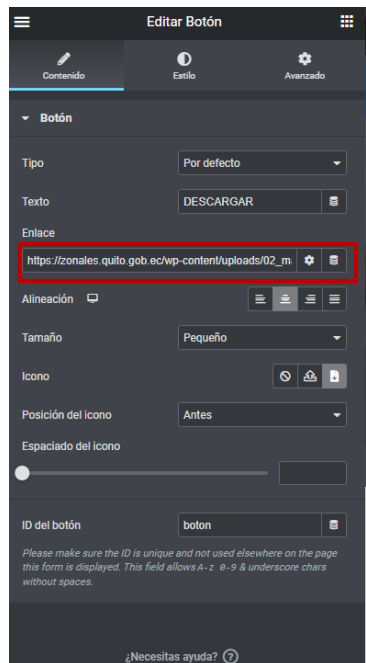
Editar Botón

Contenido
Estilo
Avanzado

Botón

Tipo
Por defecto

Texto
DESCARGAR

Enlace
https://zonales.quito.gob.ec/wp-content/uploads/02_m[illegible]

Alineación

Tamaño
Pequeño

Icono

Posición del icono
Antes

Espaciado del icono

ID del botón
boton

Please make sure the ID is unique and not used elsewhere on the page this form is displayed. This field allows A-z 0-9 & underscore chars without spaces.

¿Necesitas ayuda?